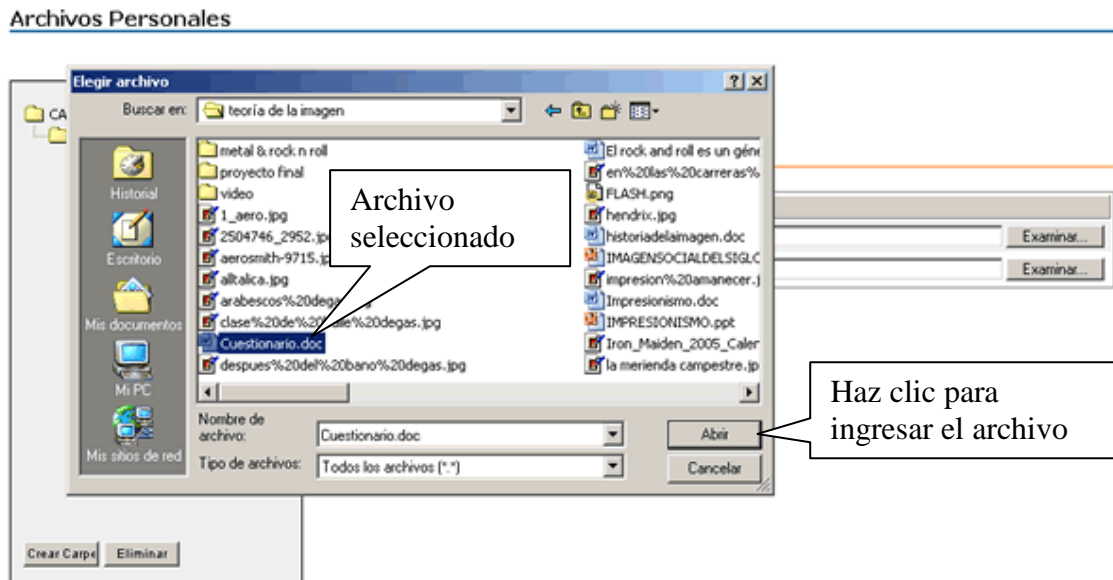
Archivos Personales

Elegir archivo

?

Buscar en: teoría de la imagen

CA

Historial

Escritorio

Mis documentos

Mi PC

Mis sitios de red

metal & rock n roll
proyecto final
video
1_aero.jpg
2504746_2952.jp
aerosmith-9715.jp
alltalica.jpg
arabescos%20dega
clase%20de%20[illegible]e%20degas.jpg
Cuestionario.doc
despues%20del%20bano%20degas.jpg

El rock and roll es un géne
en%20las%20carreras%
FLASH.png
hendrix.jpg
historiadelaimagen.doc
IMAGENSOCIALDELSIGLO
impresion%20amanecer.j
Impresionismo.doc
IMPRESIONISMO.ppt
Iron_Maiden_2005_Caler
la merienda campestre.jp

Archivo seleccionado

Nombre de archivo: Cuestionario.doc

Tipo de archivos: Todos los archivos (*.*)

Abrir

Cancelar

Haz clic para ingresar el archivo

Examinar...

Examinar...

Crear Carpe

Eliminar